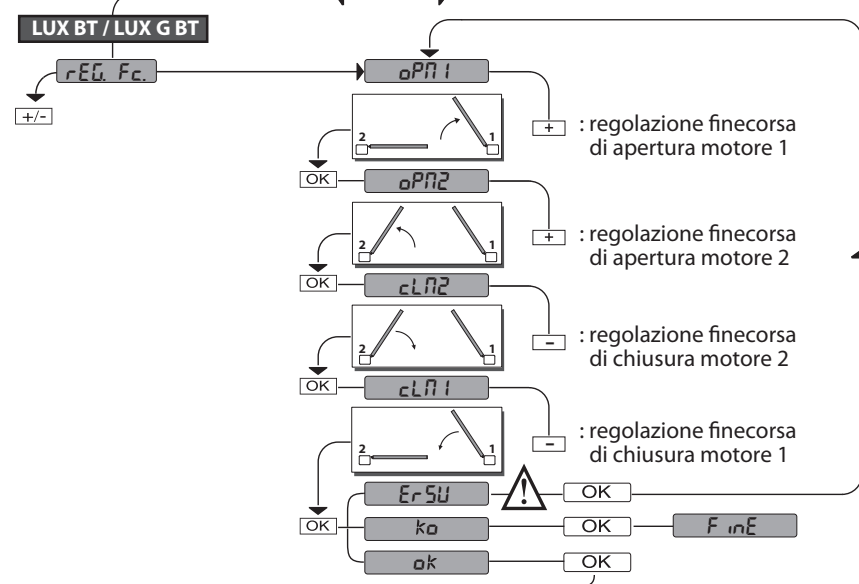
LUX BT / LUX G BT

rEG. Fc.

+/-

oPM1

2 1

+ : regolazione finecorsa di apertura motore 1

OK

oPM2

2 1

+ : regolazione finecorsa di apertura motore 2

OK

cLM2

2 1

- : regolazione finecorsa di chiusura motore 2

OK

cLM1

2 1

- : regolazione finecorsa di chiusura motore 1

OK

ErSU

OK

ko

OK

FinE

ok

OK